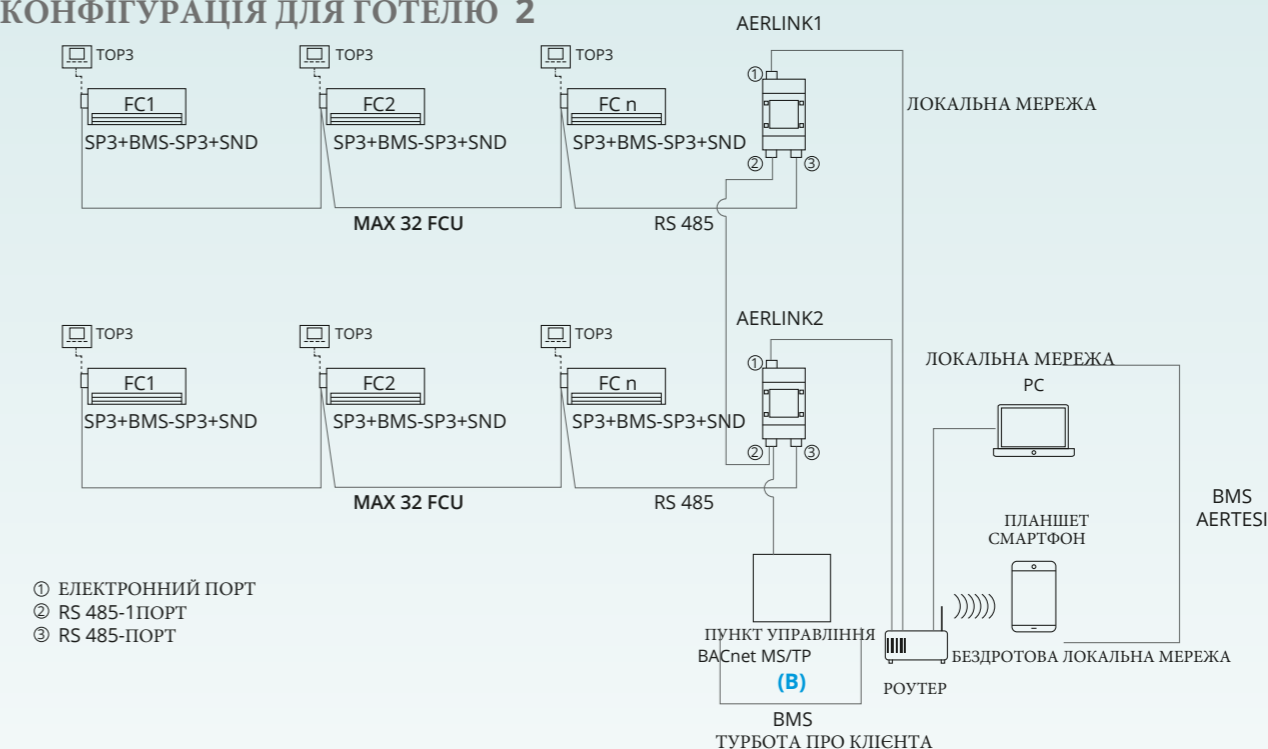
КОНФІГУРАЦІЯ ДЛЯ ГОТЕЛЮ 2

AERLINK1

TOP3 TOP3 TOP3

FC1 FC2 FC n

SP3+BMS-SP3+SND SP3+BMS-SP3+SND SP3+BMS-SP3+SND

①

ЛОКАЛЬНА МЕРЕЖА

② ③

MAX 32 FCU

RS 485

AERLINK2

TOP3 TOP3 TOP3

FC1 FC2 FC n

SP3+BMS-SP3+SND SP3+BMS-SP3+SND SP3+BMS-SP3+SND

①

ЛОКАЛЬНА МЕРЕЖА

PC

② ③

MAX 32 FCU

RS 485

BMS AERTESI

ПЛАНШЕТ СМАРТФОН

① ЕЛЕКТРОННИЙ ПОРТ
② RS 485-1ПОРТ
③ RS 485-ПОРТ

ПУНКТ УПРАВЛІННЯ
BACnet MS/TP
(B)

БЕЗДРОТОВА ЛОКАЛЬНА МЕРЕЖА

РОУТЕР

BMS
ТУРБОТА ПРО КЛІЄНТА